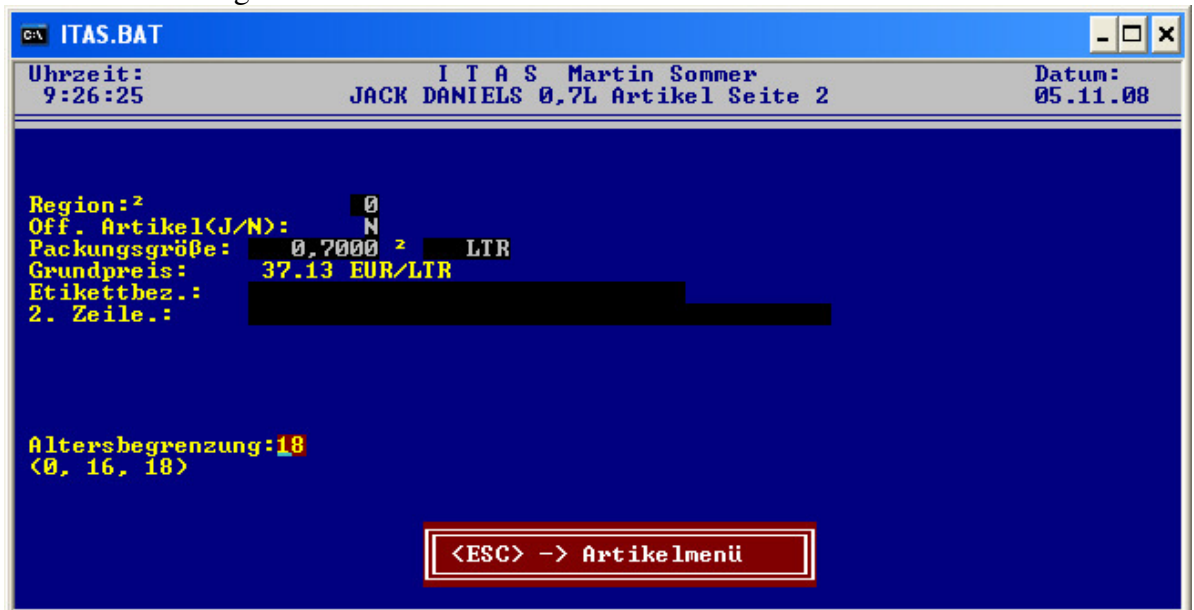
ITAS.BAT

Uhrzeit:
9:26:25

I T A S Martin Sommer
JACK DANIELS 0,7L Artikel Seite 2

Datum:
05.11.08

Region:² 0
Off. Artikel(J/N): N
Packungsgröße: 0,7000 ² LTR
Grundpreis: 37.13 EUR/LTR
Etikettbez.:
2. Zeile.:

Altersbegrenzung:18
(0, 16, 18)

<ESC> -> Artikelmenü